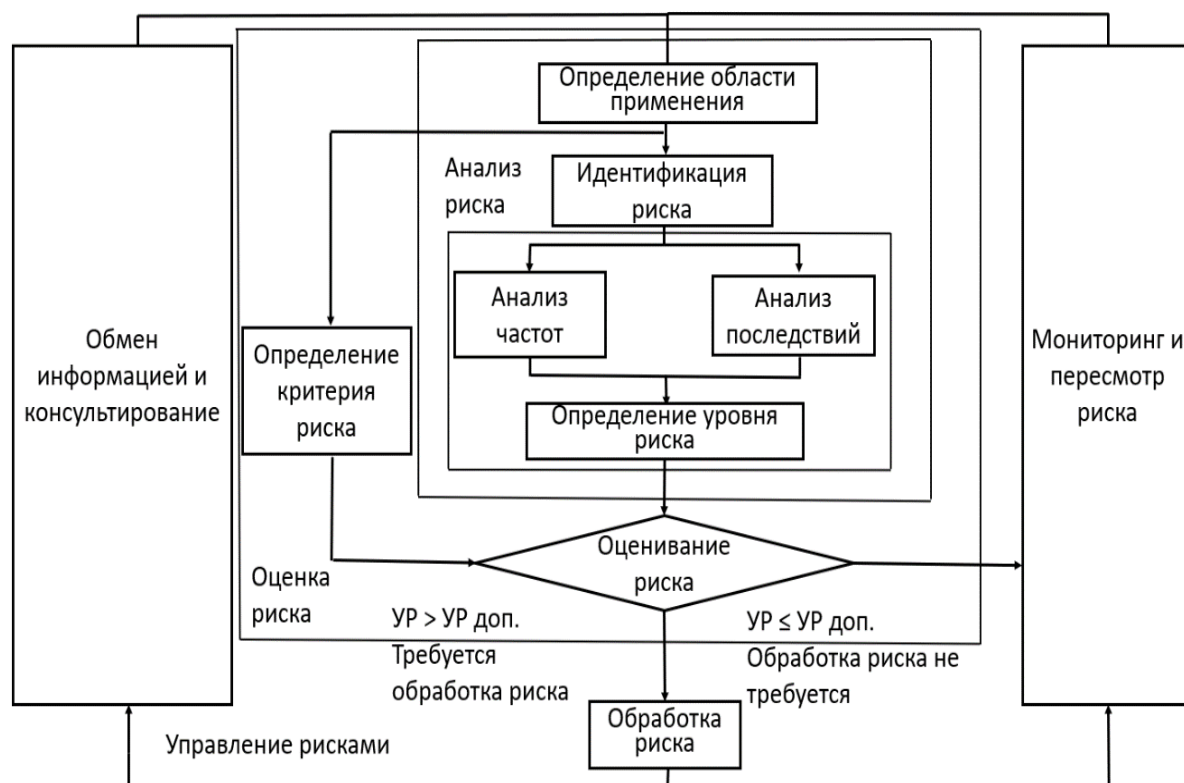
Определение области применения

Анализ риска

Идентификация риска

Анализ частот

Анализ последствий

Обмен информацией и консультирование

Определение критерия риска

Определение уровня риска

Мониторинг и пересмотр риска

Оценивание риска

Оценка риска

УР > УР доп.
Требуется обработка риска

УР ≤ УР доп.
Обработка риска не требуется

Обработка риска

Управление рисками